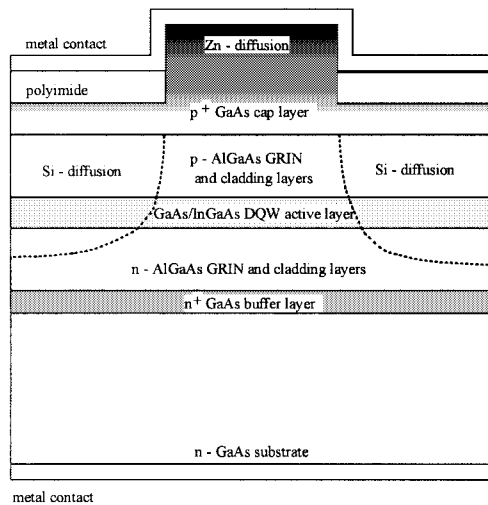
metal contact

Zn - diffusion

polyimide

$p^+$ GaAs cap layer

Si - diffusion

p - AlGaAs GRIN and cladding layers

Si - diffusion

GaAs/InGaAs DQW active layer

n - AlGaAs GRIN and cladding layers

$n^+$ GaAs buffer layer

n - GaAs substrate

metal contact